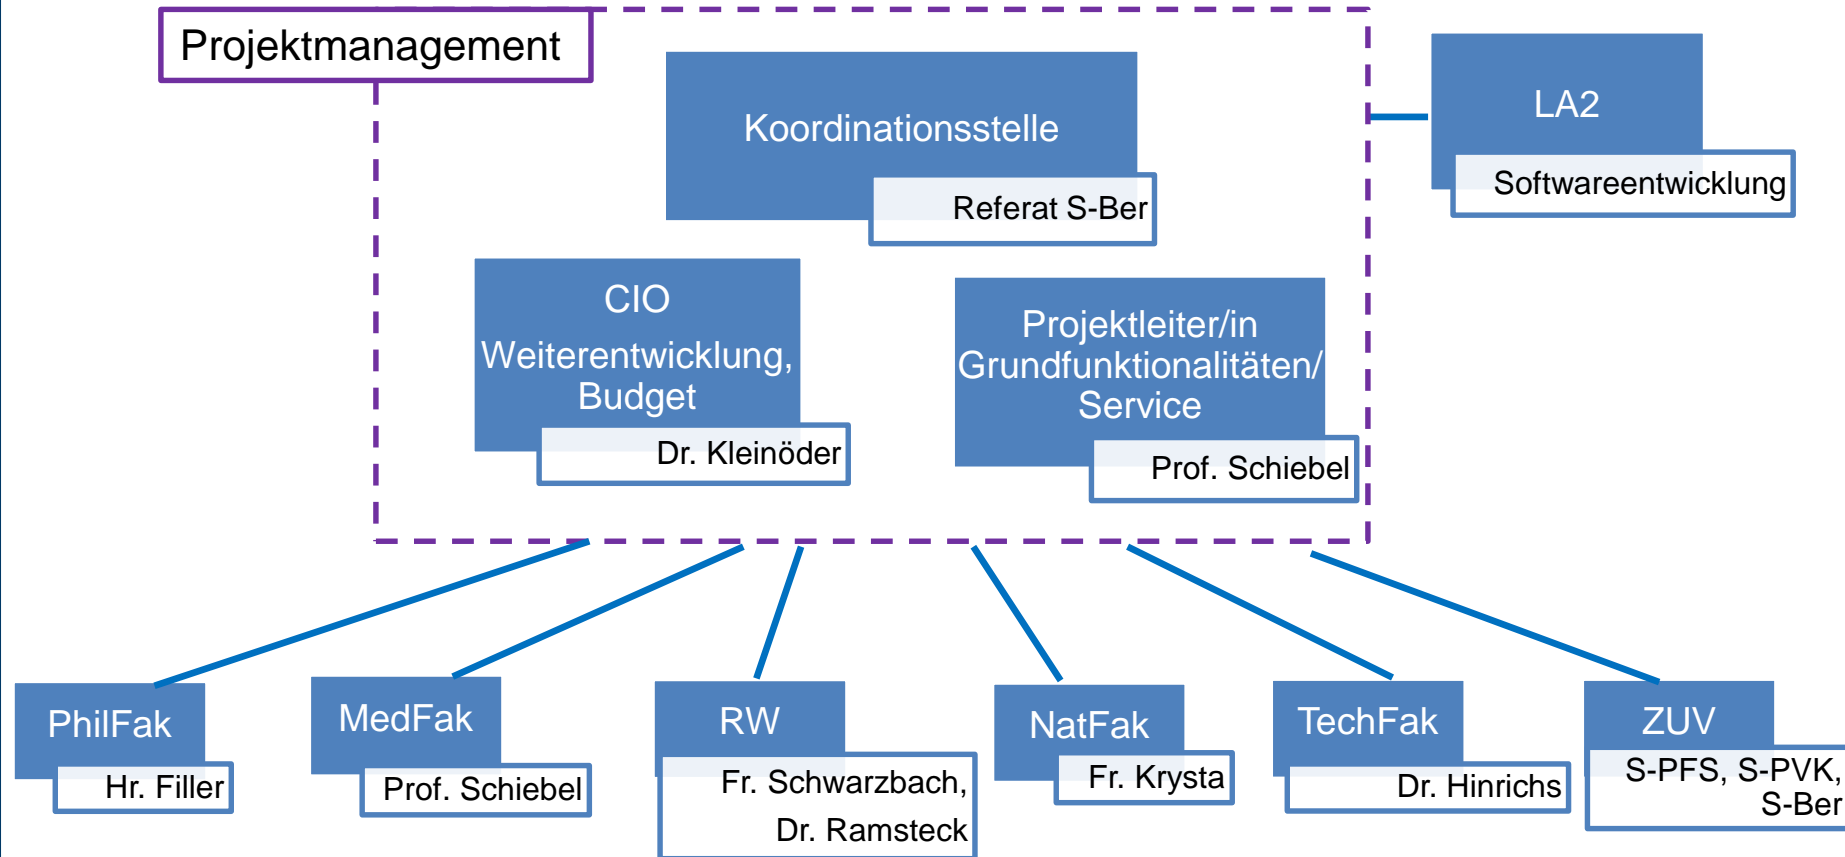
Projektmanagement

Koordinationsstelle

Referat S-Ber

LA2

Softwareentwicklung

CIO
Weiterentwicklung, Budget

Dr. Kleinöder

Projektleiter/in Grundfunktionalitäten/ Service

Prof. Schiebel

PhilFak

Hr. Filler

MedFak

Prof. Schiebel

RW

Fr. Schwarzbach, Dr. Ramsteck

NatFak

Fr. Krysta

TechFak

Dr. Hinrichs

ZUV

S-PFS, S-PVK, S-Ber